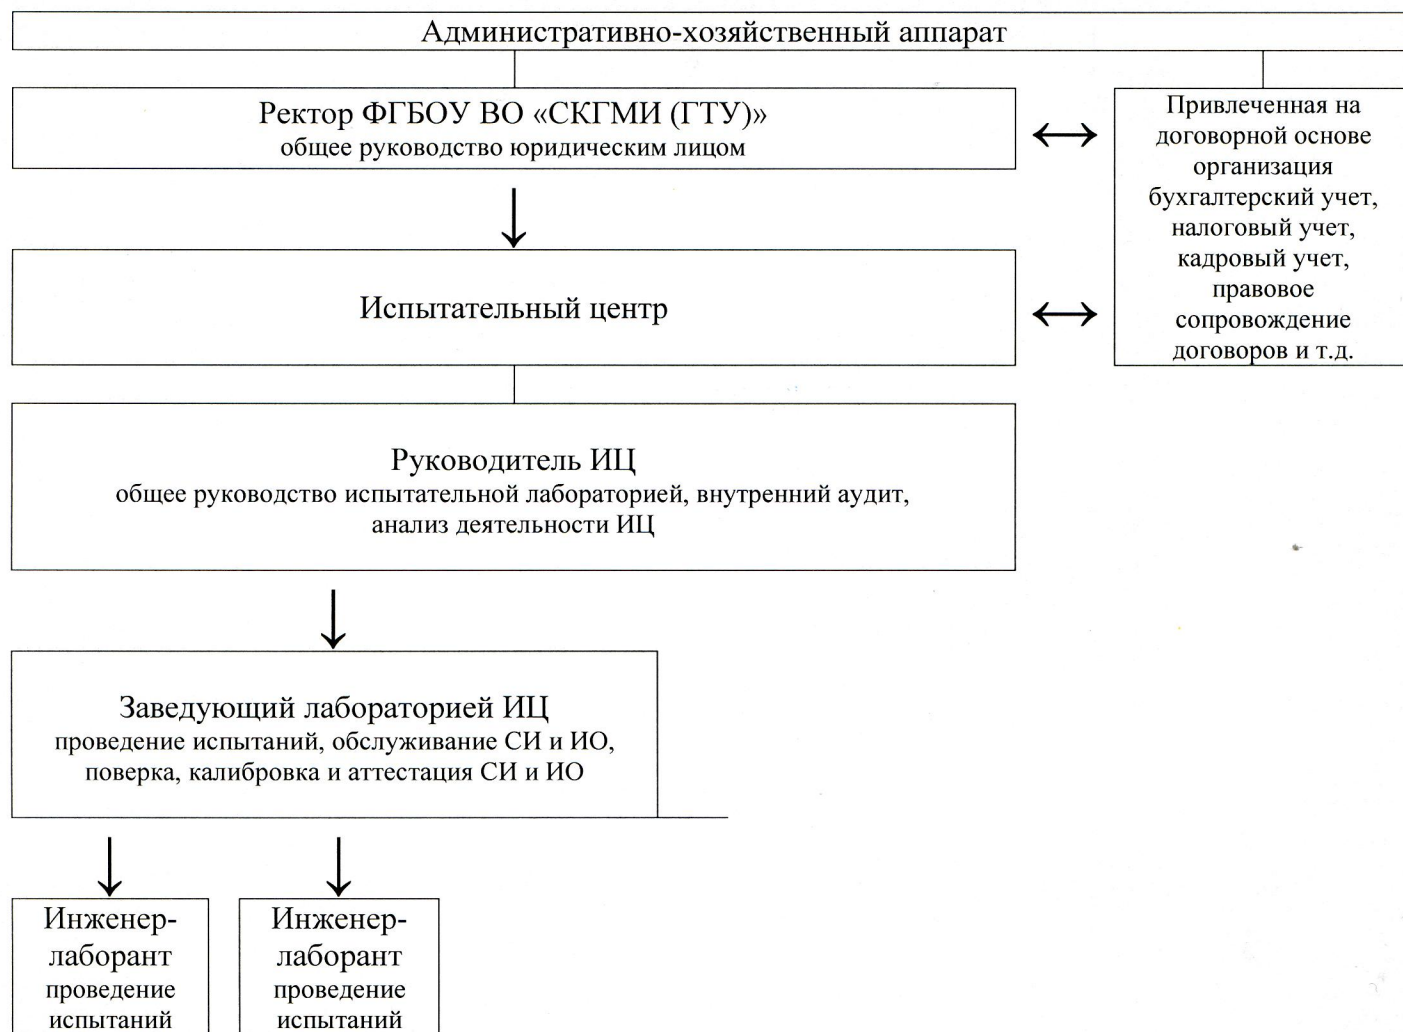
Административно-хозяйственный аппарат

Ректор ФГБОУ ВО «СКГМИ (ГТУ)»
общее руководство юридическим лицом

Привлеченная на договорной основе организация бухгалтерский учет, налоговый учет, кадровый учет, правовое сопровождение договоров и т.д.

Испытательный центр

Руководитель ИЦ
общее руководство испытательной лабораторией, внутренний аудит, анализ деятельности ИЦ

Заведующий лабораторией ИЦ
проведение испытаний, обслуживание СИ и ИО, поверка, калибровка и аттестация СИ и ИО

Инженер-лаборант
проведение испытаний

Инженер-лаборант
проведение испытаний